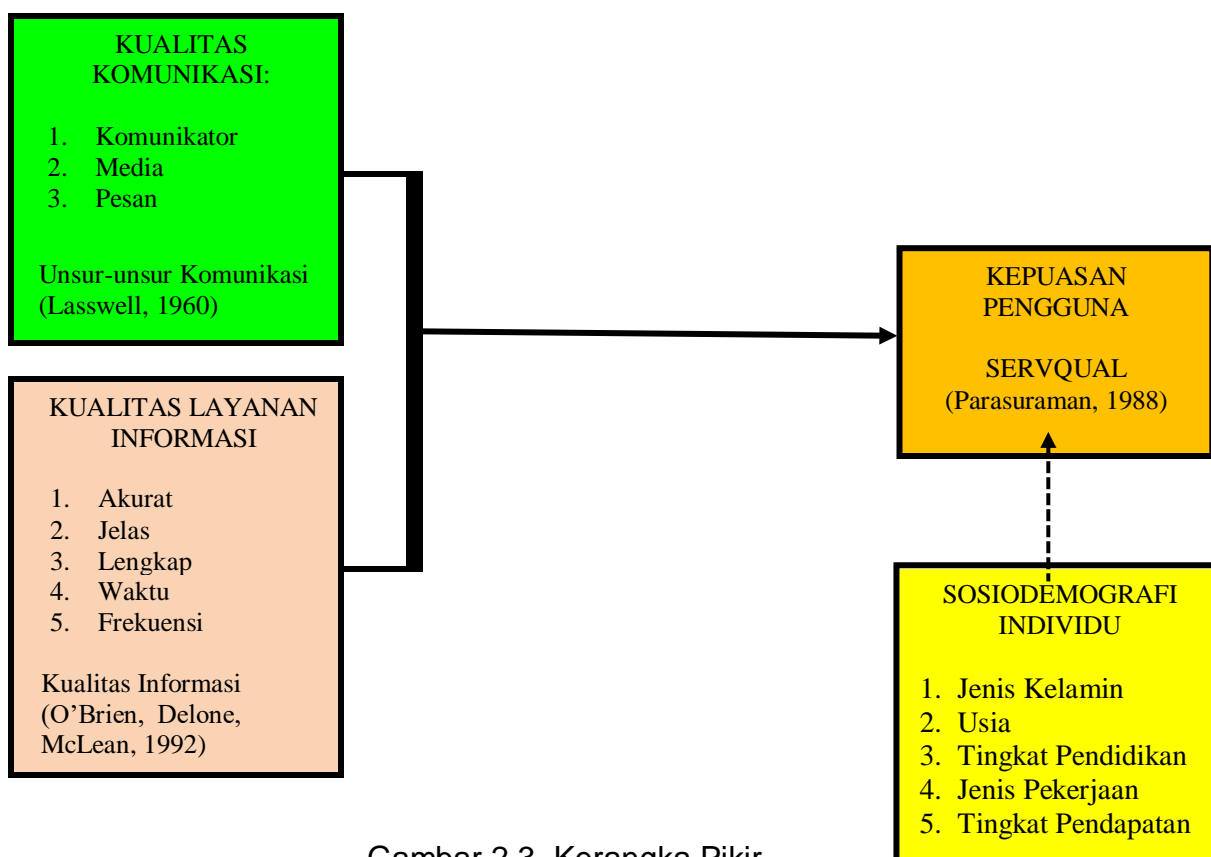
KUALITAS KOMUNIKASI:

1. Komunikator
2. Media
3. Pesan

Unsur-unsur Komunikasi (Lasswell, 1960)

KUALITAS LAYANAN INFORMASI

1. Akurat
2. Jelas
3. Lengkap
4. Waktu
5. Frekuensi

Kualitas Informasi (O'Brien, Delone, McLean, 1992)

KEPUASAN PENGGUNA

SERVQUAL
(Parasuraman, 1988)

SOSIODEMOGRAFI INDIVIDU

1. Jenis Kelamin
2. Usia
3. Tingkat Pendidikan
4. Jenis Pekerjaan
5. Tingkat Pendapatan

Gambar 2.3. Kerangka Pikir